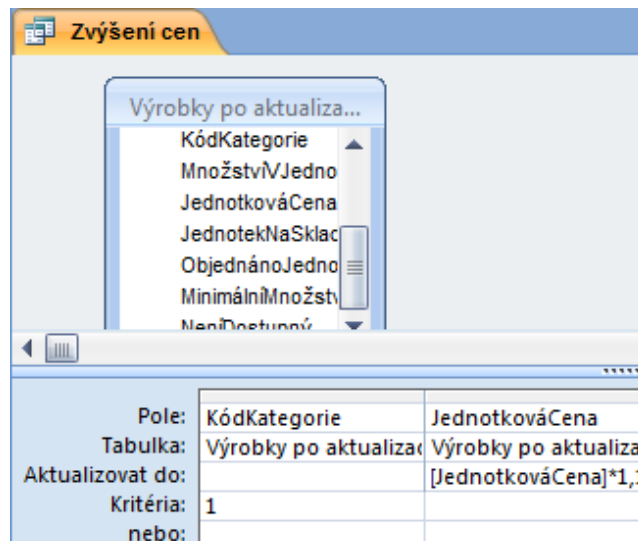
Zvýšení cen

Výrobky po aktualiza...
KódKategorie
MnožstvíVJedno
JednotkováCena
JednotekNaSklac
ObjednánoJedno
MinimálníMnožstv
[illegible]

| | | |
|---|---|---|
| Pole: | KódKategorie | JednotkováCena |
| Tabulka: | Výrobky po aktualizac | Výrobky po aktualiza |
| Aktualizovat do: | | [JednotkováCena]*1,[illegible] |
| Kritéria: | 1 | |
| nebo: | | |